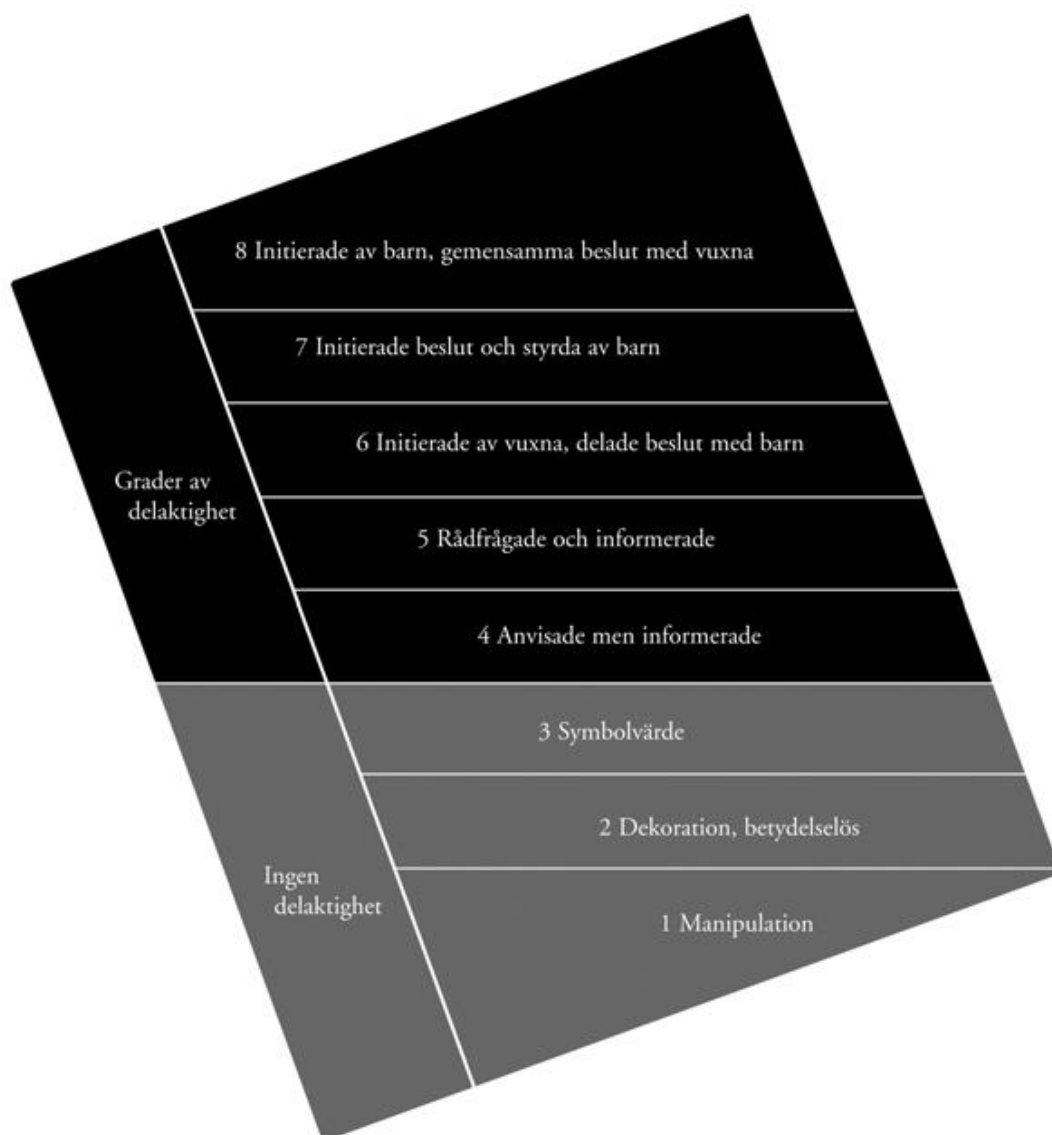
8 Initierade av barn, gemensamma beslut med vuxna

7 Initierade beslut och styrda av barn

6 Initierade av vuxna, delade beslut med barn

Grader av delaktighet

5 Rådfrågade och informerade

4 Anvisade men informerade

3 Symbolvärde

2 Dekoration, betydelselös

Ingen delaktighet

1 Manipulation